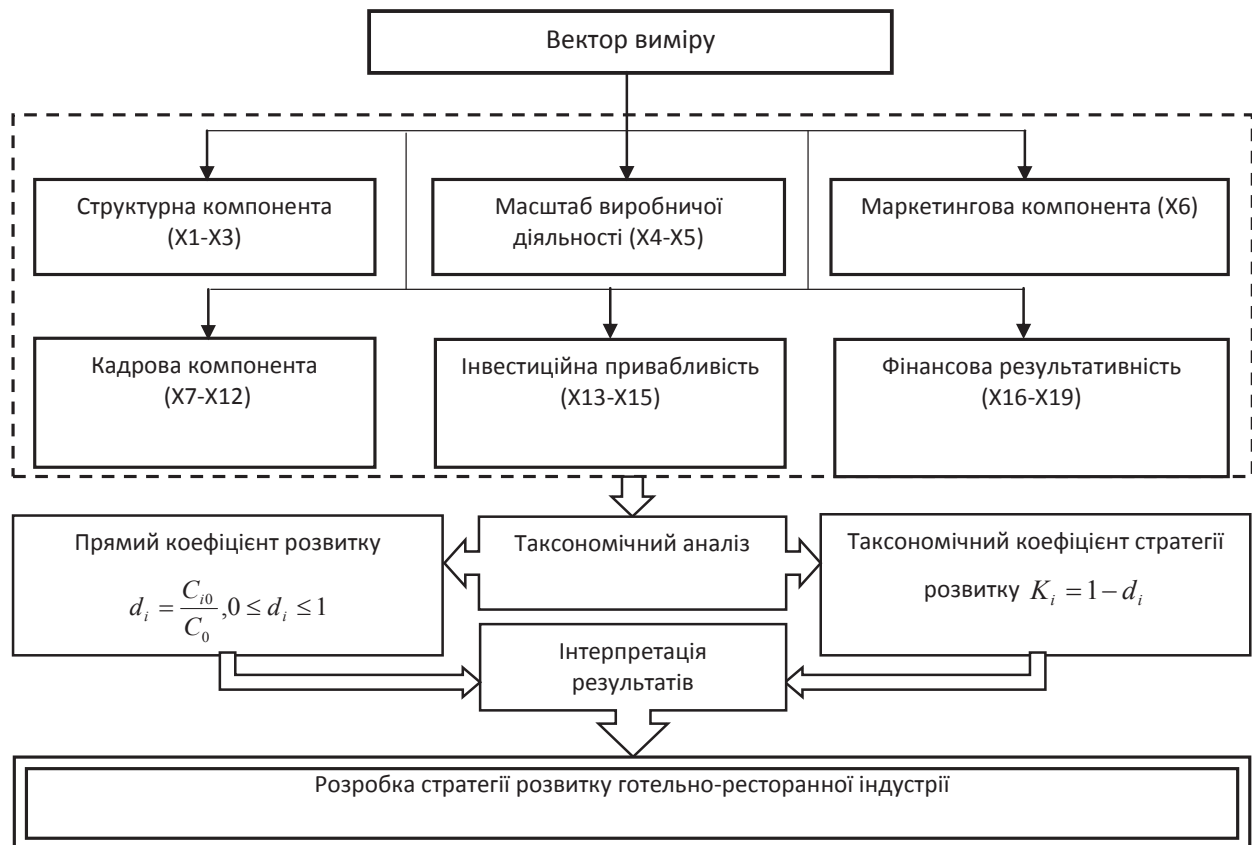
Вектор виміру

Структурна компонента (X1-X3)

Масштаб виробничої діяльності (X4-X5)

Маркетингова компонента (X6)

Кадрова компонента (X7-X12)

Інвестиційна привабливість (X13-X15)

Фінансова результативність (X16-X19)

Прямий коефіцієнт розвитку $d_i = \frac{C_{i0}}{C_0}, 0 \leq d_i \leq 1$

Таксономічний аналіз

Таксономічний коефіцієнт стратегії розвитку $K_i = 1 - d_i$

Інтерпретація результатів

Розробка стратегії розвитку готельно-ресторанної індустрії